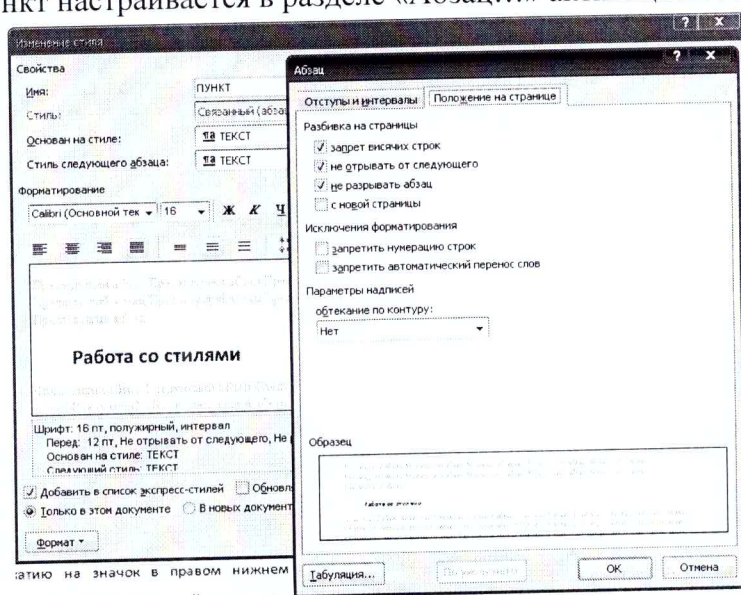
нкт настраивается в разделе «Абзац...»

Изменение стиля

Свойства

Имя: ПУНКТ

Стиль: Связанный (абзац

Основан на стиле: ¶a ТЕКСТ

Стиль следующего абзаца: ¶a ТЕКСТ

Форматирование

Calibri (Основной тек 16 Ж К Ч

Работа со стилями

Шрифт: 16 пт, полужирный, интервал
Перед: 12 пт, Не отрывать от следующего, Не р
Основан на стиле: ТЕКСТ
Следующий стиль: ТЕКСТ

Добавить в список экспресс-стилей Обновл

Только в этом документе В новых документ

Формат

Абзац

Отступы и интервалы Положение на странице

Разбивка на страницы

запрет висячих строк

не отрывать от следующего

не разрывать абзац

с новой страницы

Исключения форматирования

запретить нумерацию строк

запретить автоматический перенос слов

Параметры надписей

обтекание по контуру:

Нет

Образец

Табуляция... По умолчанию OK Отмена

атию на значок в правом нижнем